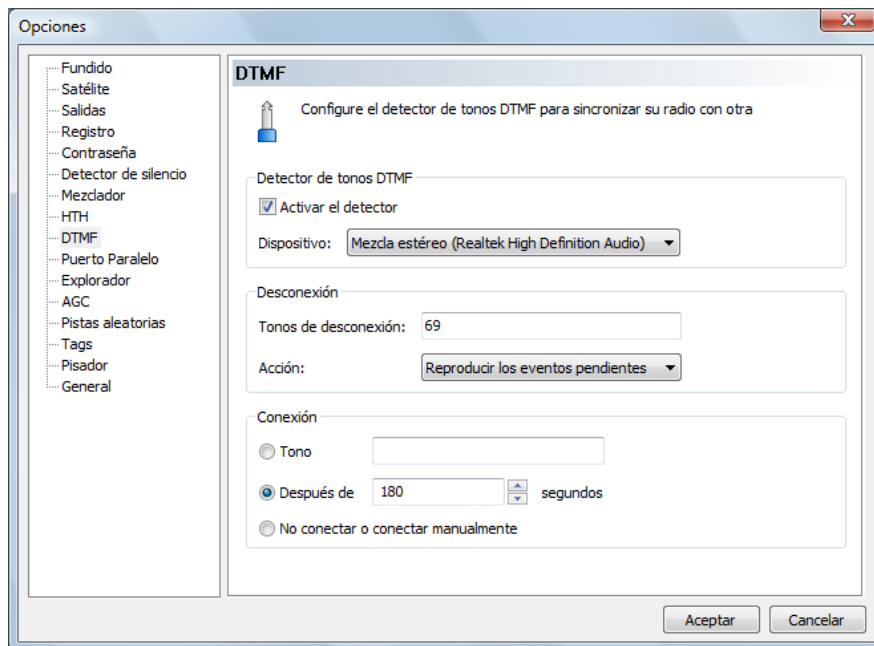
Opciones

Fundido
Satélite
Salidas
Registro
Contraseña
Detector de silencio
Mezclador
HTH
DTMF
Puerto Paralelo
Explorador
AGC
Pistas aleatorias
Tags
Pisador
General

DTMF

Configure el detector de tonos DTMF para sincronizar su radio con otra

Detector de tonos DTMF
Activar el detector
Dispositivo: Mezcla estéreo (Realtek High Definition Audio)

Desconexión
Tonos de desconexión: 69
Acción: Reproducir los eventos pendientes

Conexión
Tono
Después de 180 segundos
No conectar o conectar manualmente

Aceptar Cancelar